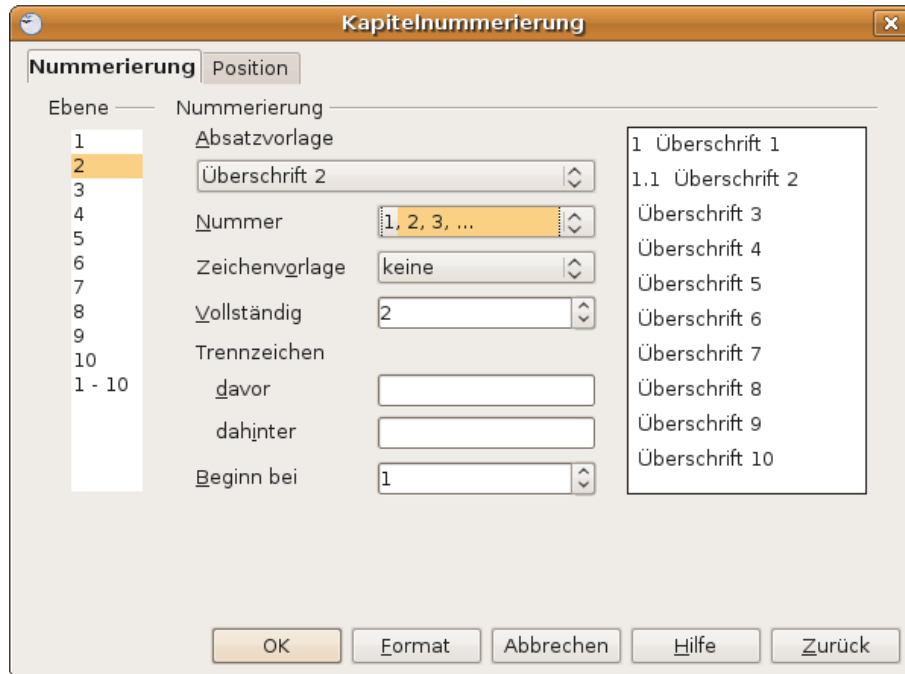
Kapitelnummerierung

Nummerierung | Position

Ebene
1
2
3
4
5
6
7
8
9
10
1 - 10

Nummerierung
Absatzvorlage
Überschrift 2
Nummer 1, 2, 3, ...
Zeichenvorlage keine
Vollständig 2
Trennzeichen
davor
dahinter
Beginn bei 1

1 Überschrift 1
1.1 Überschrift 2
Überschrift 3
Überschrift 4
Überschrift 5
Überschrift 6
Überschrift 7
Überschrift 8
Überschrift 9
Überschrift 10

OK | Format | Abbrechen | Hilfe | Zurück